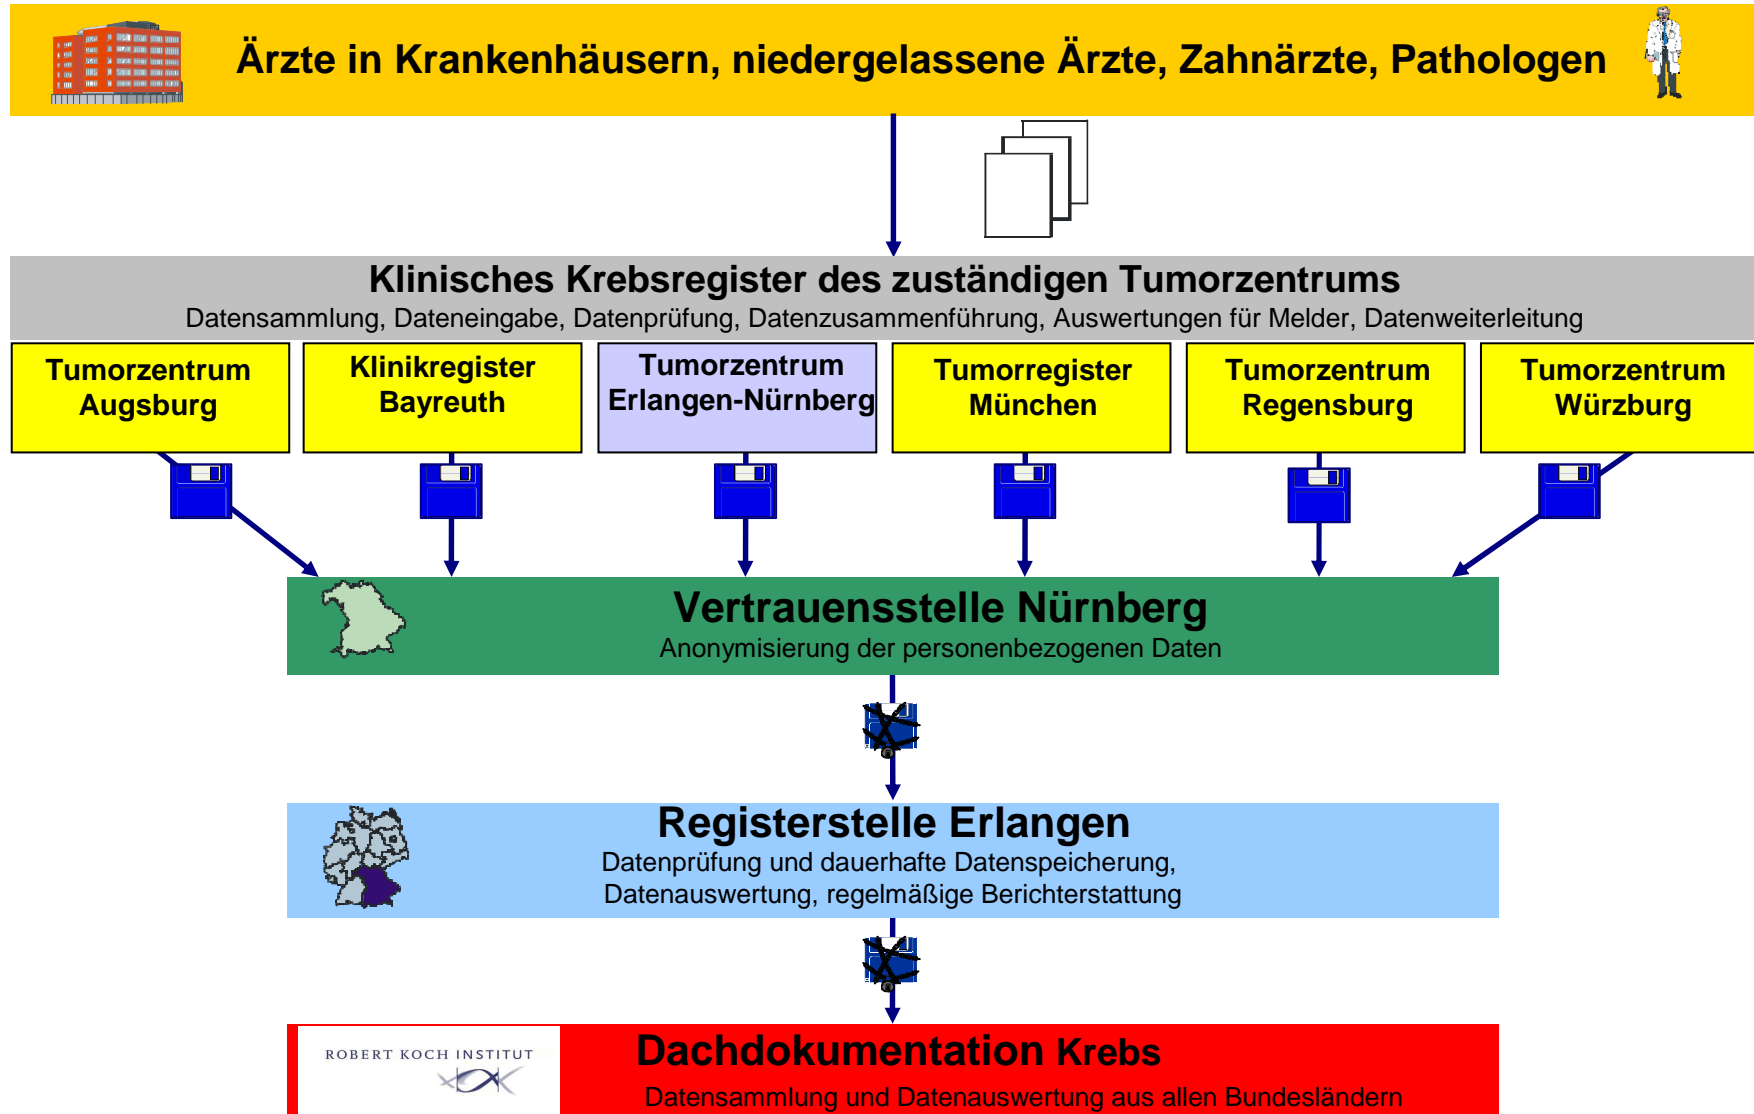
Ärzte in Krankenhäusern, niedergelassene Ärzte, Zahnärzte, Pathologen

Klinisches Krebsregister des zuständigen Tumorzentrums
Datensammlung, Dateneingabe, Datenprüfung, Datenzusammenführung, Auswertungen für Melder, Datenweiterleitung

Tumorzentrum Augsburg

Klinikregister Bayreuth

Tumorzentrum Erlangen-Nürnberg

Tumorregister München

Tumorzentrum Regensburg

Tumorzentrum Würzburg

Vertrauensstelle Nürnberg
Anonymisierung der personenbezogenen Daten

Registerstelle Erlangen
Datenprüfung und dauerhafte Datenspeicherung, Datenauswertung, regelmäßige Berichterstattung

ROBERT KOCH INSTITUT

Dachdokumentation Krebs
Datensammlung und Datenauswertung aus allen Bundesländern